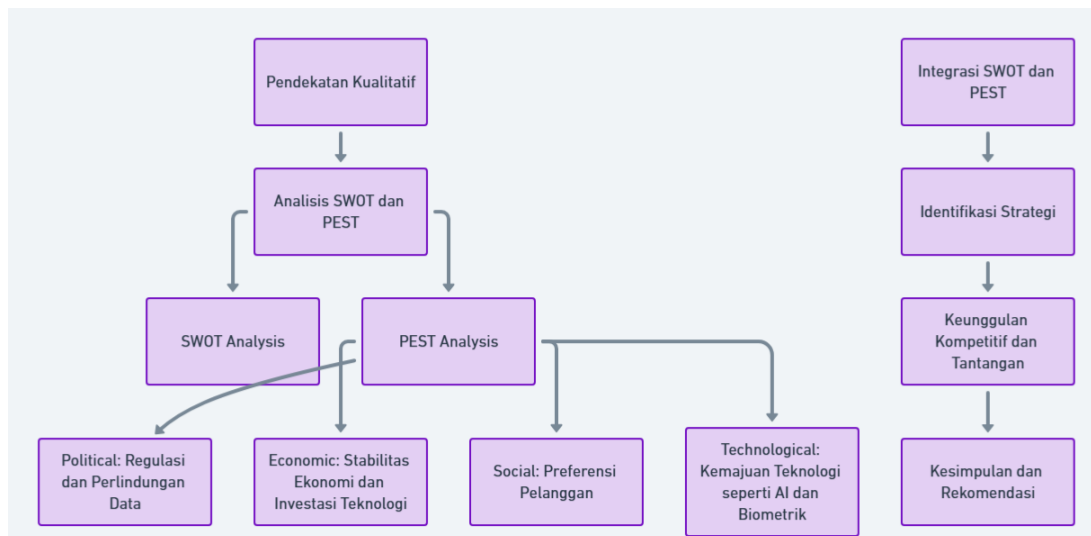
Pendekatan Kualitatif

Analisis SWOT dan PEST

SWOT Analysis

PEST Analysis

Political: Regulasi dan Perlindungan Data

Economic: Stabilitas Ekonomi dan Investasi Teknologi

Social: Preferensi Pelanggan

Technological: Kemajuan Teknologi seperti AI dan Biometrik

Integrasi SWOT dan PEST

Identifikasi Strategi

Keunggulan Kompetitif dan Tantangan

Kesimpulan dan Rekomendasi